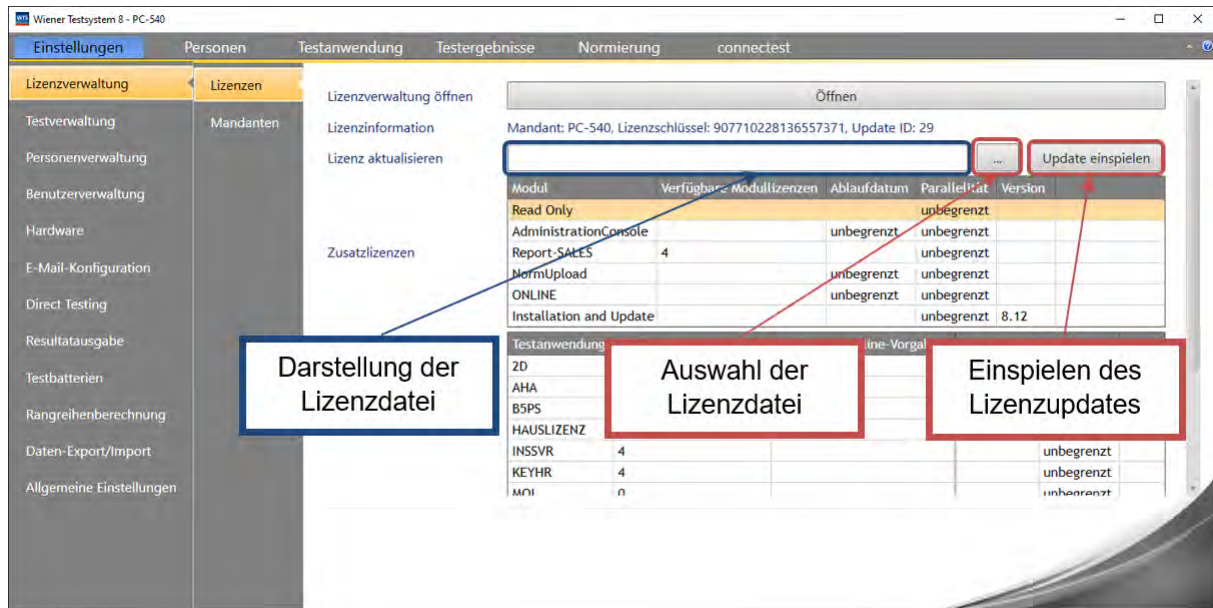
Wiener Testsystem 8 - PC-540

Einstellungen Personen Testanwendung Testergebnisse Normierung connectest

Lizenzverwaltung
Testverwaltung
Personenverwaltung
Benutzerverwaltung
Hardware
E-Mail-Konfiguration
Direct Testing
Resultatausgabe
Testbatterien
Rangreihenberechnung
Daten-Export/Import
Allgemeine Einstellungen

Lizenzen
Mandanten

Lizenzverwaltung öffnen
Öffnen

Lizenzinformation
Mandant: PC-540, Lizenzschlüssel: 907710228136557371, Update ID: 29

Lizenz aktualisieren
...
Update einspielen

Zusatzlizenzen

| Modul | Verfügbare Modullizenzen | Ablaufdatum | Parallelität | Version |
|---|---|---|---|---|
| Read Only | | | unbegrenzt | |
| AdministrationConsole | | unbegrenzt | unbegrenzt | |
| Report-SALES | 4 | | unbegrenzt | |
| NormUpload | | unbegrenzt | unbegrenzt | |
| ONLINE | | unbegrenzt | unbegrenzt | |
| Installation and Update | | | unbegrenzt | 8.12 |

| Testanwendung | | | line-Vorgal | |
|---|---|---|---|---|
| 2D | | | | |
| AHA | | | | |
| B5PS | | | | |
| HAUSLIZENZ | | | | |
| INSSVR | 4 | | | unbegrenzt |
| KEYHR | 4 | | | unbegrenzt |
| MOI | 0 | | | unbegrenzt |

Darstellung der Lizenzdatei

Auswahl der Lizenzdatei

Einspielen des Lizenzupdates